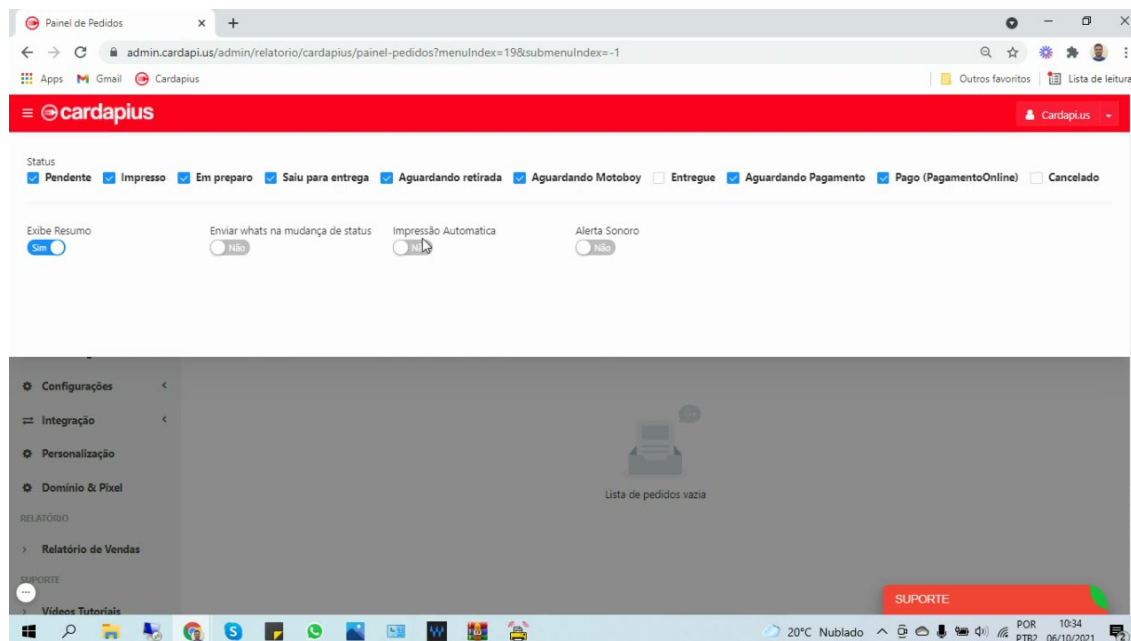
Painel de Pedidos ×  +

admin.cardapi.us/admin/relatorio/cardapius/painel-pedidos?menuIndex=19&submenuIndex=-1

Apps  Gmail  Cardapius  Outros favoritos  Lista de leitura

≡ cardapius  Cardapi.us

Status
Pendente  Impresso  Em preparo  Saiu para entrega  Aguardando retirada  Aguardando Motoboy  Entregue  Aguardando Pagamento  Pago (PagamentoOnline)  Cancelado

Exibe Resumo
Sim

Enviar whats na mudança de status
Não

Impressão Automatica
Não

Alerta Sonoro
Não

Configurações
Integração
Personalização
Domínio & Pixel
RELATÓRIO
Relatório de Vendas
SUPORTE
Vídeos Tutoriais

Lista de pedidos vazia

SUPORTE

20°C Nublado  POR PTB2  10:34 06/10/2021